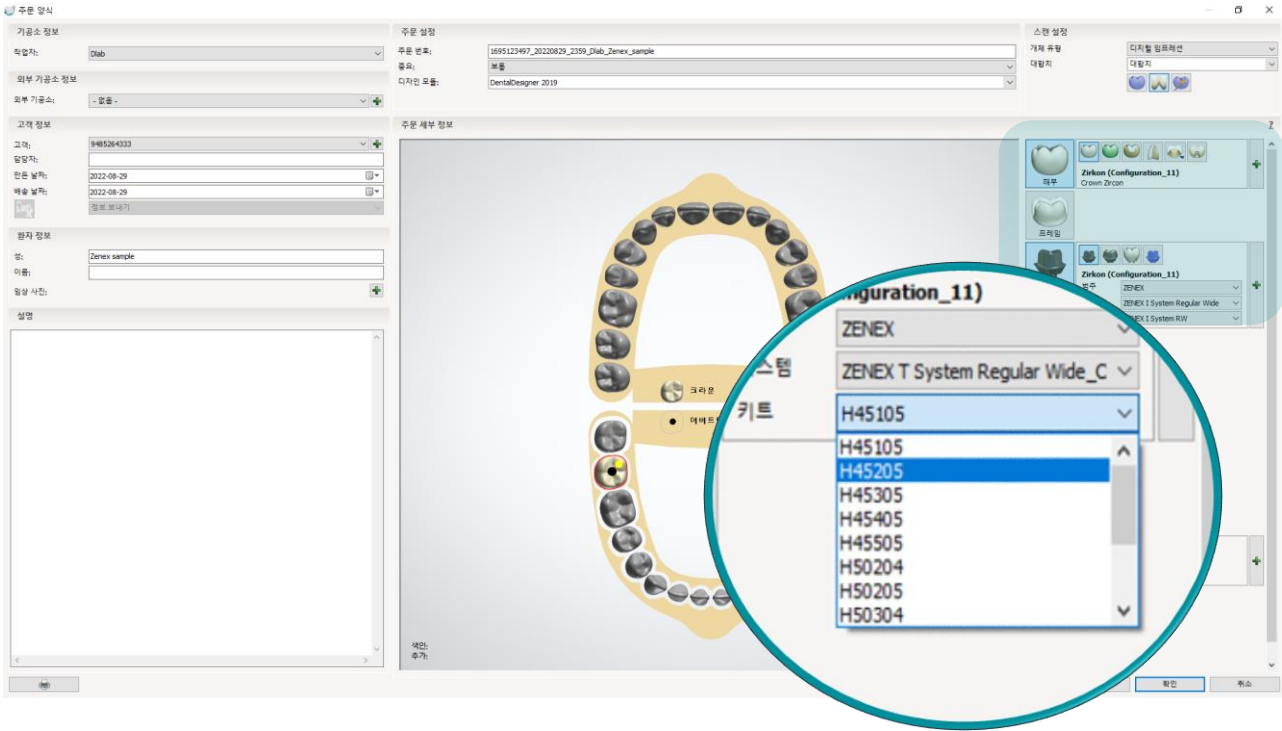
주문 양식

기공소 정보
작업자: Dlab
외부 기공소 정보
외부 기공소: - 없음 -
고객 정보
고객: 9485264333
담당자:
완료 날짜: 2022-08-29
배송 날짜: 2022-08-29
정보 보내기
환자 정보
성: Zenex sample
이름:
임상 사진:
설명

주문 설정
주문 번호: 1695123497_20220829_2359_Dlab_Zenex_sample
종류: 보통
디자인 모듈: DentalDesigner 2019

스캔 설정
개체 유형: 디지털 임프레션
대합치: 대합치

주문 세부 정보
크라운
어버트먼트
색인:
추가:

해부
Zirkon (Configuration_11)
Crown Zircon
프레임
Zirkon (Configuration_11)
범주 ZENEX
ZENEX I System Regular Wide
ZENEX I System RW

iguration_11)
ZENEX
스템 ZENEX T System Regular Wide_C
키트 H45105
H45105
H45205
H45305
H45405
H45505
H50204
H50205
H50304

확인
취소